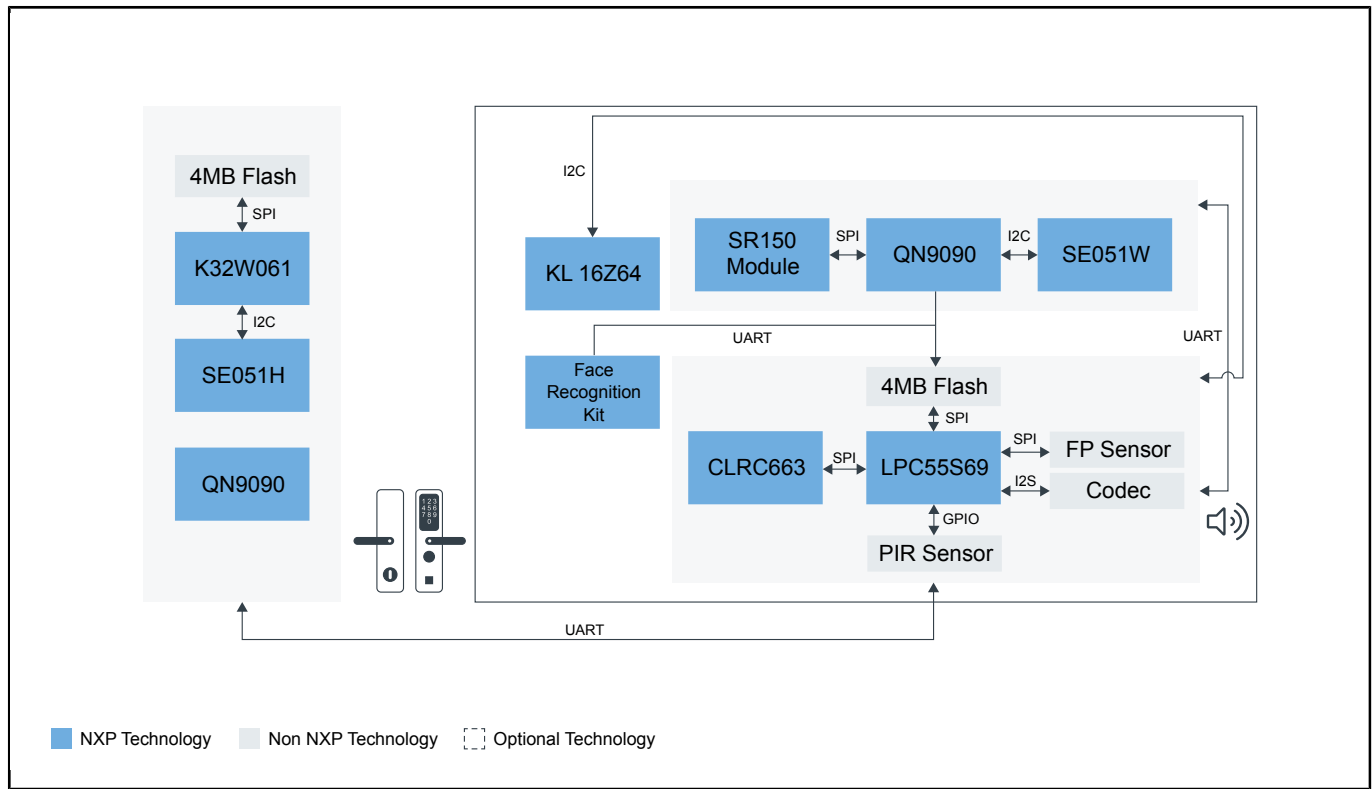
4MB Flash

SPI

K32W061

I2C

SE051H

QN9090

I2C

KL 16Z64

SR150 Module

SPI

QN9090

I2C

SE051W

UART

UART

Face Recognition Kit

4MB Flash

SPI

CLRC663

SPI

LPC55S69

SPI

FP Sensor

I2S

Codec

GPIO

PIR Sensor

1 2 3 4 5 6 7 8 9 0

UART

NXP Technology

Non NXP Technology

Optional Technology